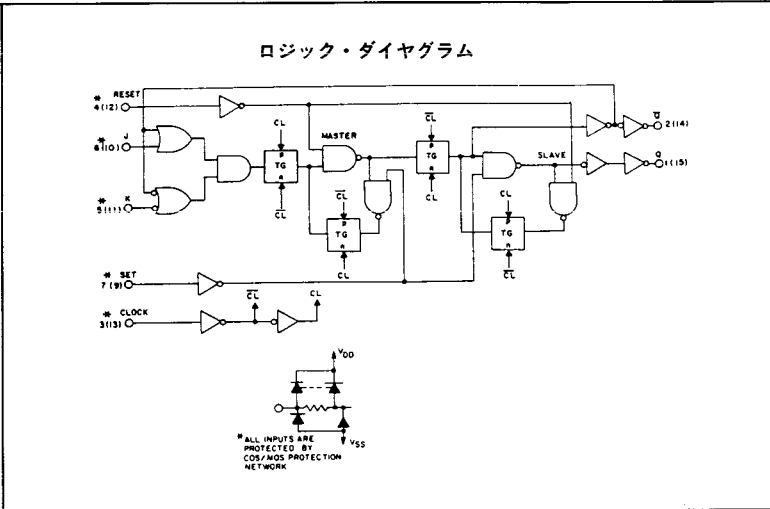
ロジック・ダイヤグラム

* RESET
4(12)

* J
6(10)

* K
5(11)

CL
TG
p
n
$\overline{CL}$

MASTER

$\overline{CL}$
TG
p
n
CL

$\overline{CL}$
p
TG
n
CL

SLAVE

CL
p
TG
n
$\overline{CL}$

$\overline{Q}$
2(14)

Q
1(15)

* SET
7(9)

* CLOCK
3(13)

$\overline{CL}$
CL

$V_{DD}$
$V_{SS}$

*ALL INPUTS ARE PROTECTED BY COS/MOS PROTECTION NETWORK